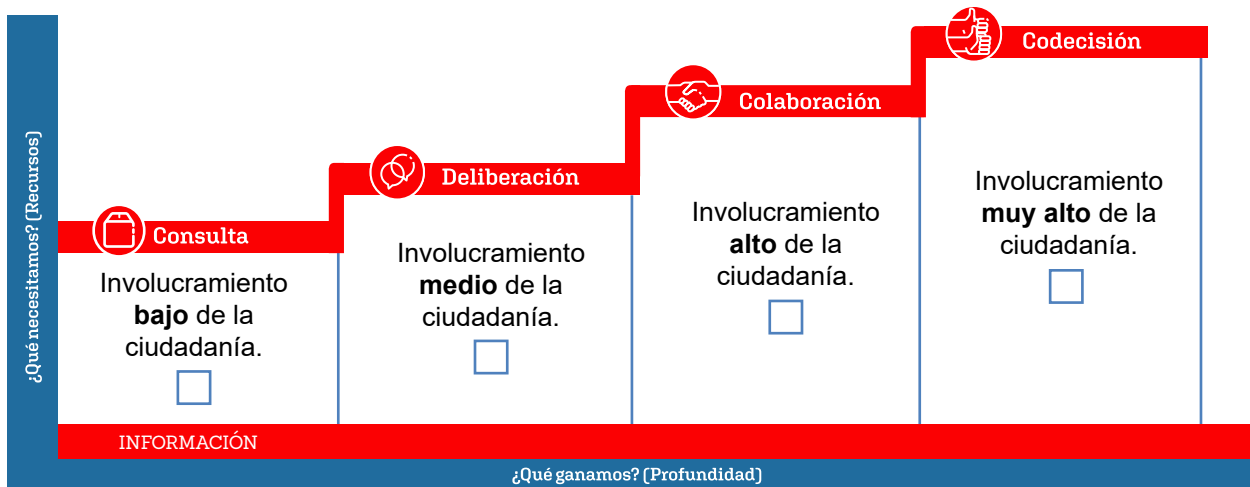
¿Qué necesitamos? (Recursos)

Codecisión

Colaboración

Deliberación

Consulta

Involucramiento **bajo** de la ciudadanía.

Involucramiento **medio** de la ciudadanía.

Involucramiento **alto** de la ciudadanía.

Involucramiento **muy alto** de la ciudadanía.

INFORMACIÓN

¿Qué ganamos? (Profundidad)